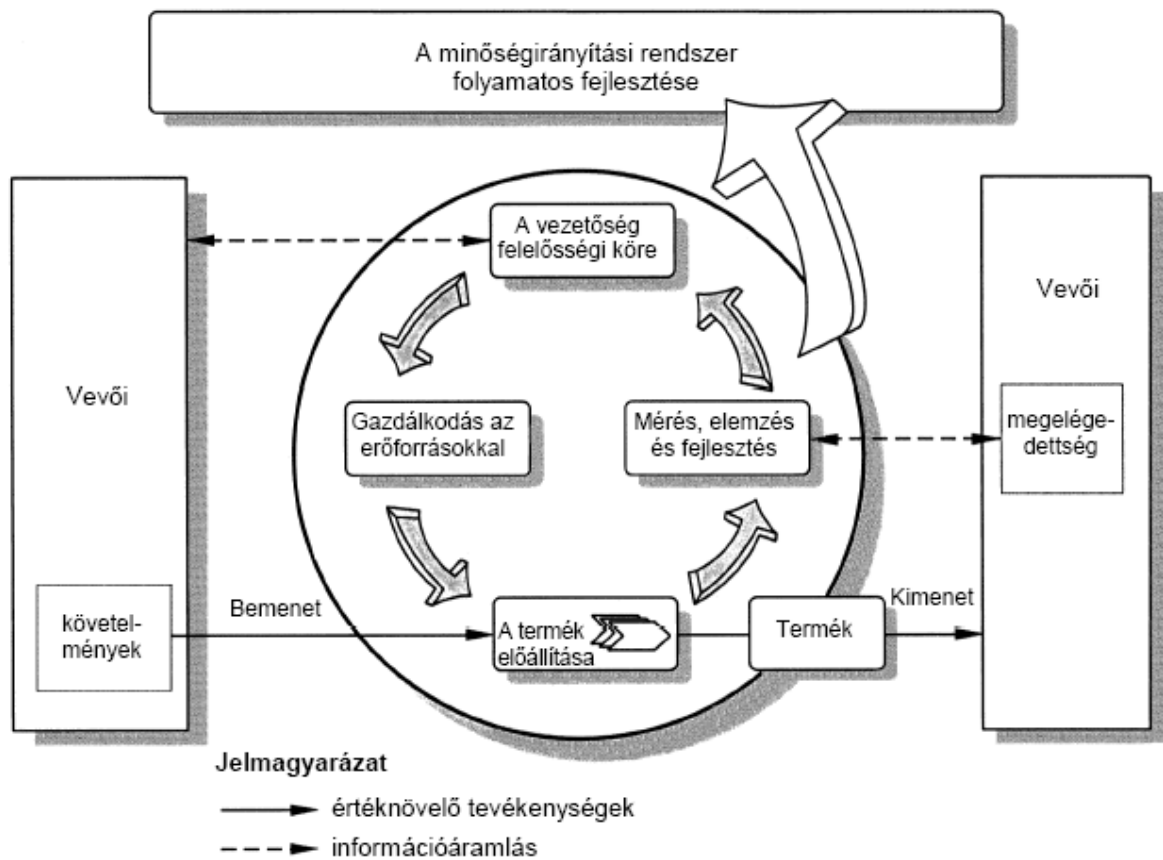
A minőségirányítási rendszer folyamatos fejlesztése

Vevői

követelmények

A vezetőség felelősségi köre

Gazdálkodás az erőforrásokkal

Mérés, elemzés és fejlesztés

Bemenet

A termék előállítása

Termék

Kimenet

Vevői

megelégedettség

Jelmagyarázat

értéknövelő tevékenységek

információáramlás